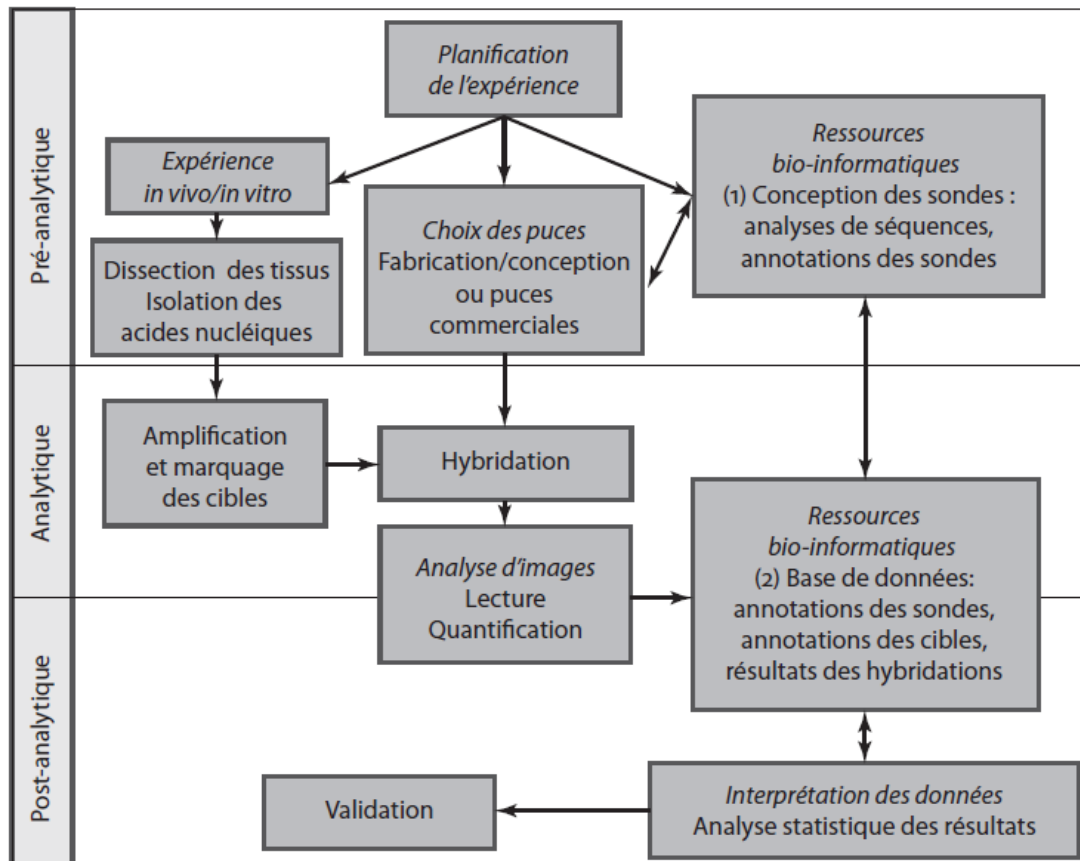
Pré-analytique

Planification de l'expérience

Expérience in vivo/in vitro

Dissection des tissus Isolation des acides nucléiques

Choix des puces Fabrication/conception ou puces commerciales

Ressources bio-informatiques (1) Conception des sondes : analyses de séquences, annotations des sondes

Analytique

Amplification et marquage des cibles

Hybridation

Analyse d'images Lecture Quantification

Ressources bio-informatiques (2) Base de données: annotations des sondes, annotations des cibles, résultats des hybridations

Post-analytique

Validation

Interprétation des données Analyse statistique des résultats